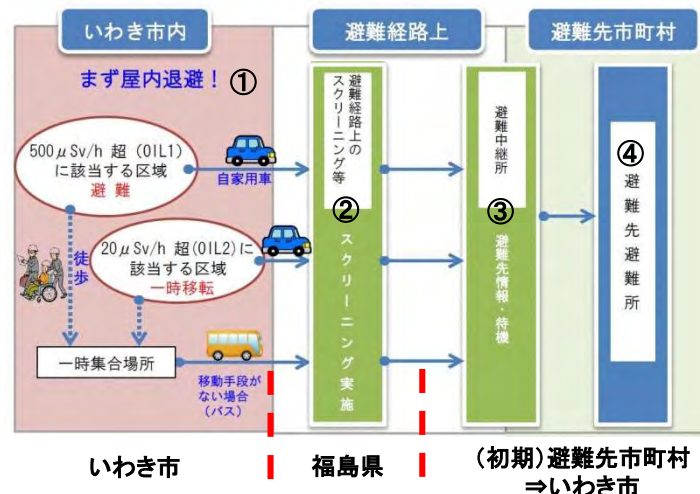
いわき市内

避難経路上

避難先市町村

まず屋内退避！ ①

500μSv/h 超（OIL1）に該当する区域 避難

自家用車

徒歩

20μSv/h 超（OIL2）に該当する区域 一時移転

一時集合場所

移動手段がない場合（バス）

避難経路上のスクリーニング等

② スクリーニング実施

避難中継所

③ 避難先情報・待機

④ 避難先避難所

いわき市

福島県

（初期）避難先市町村 ⇒いわき市